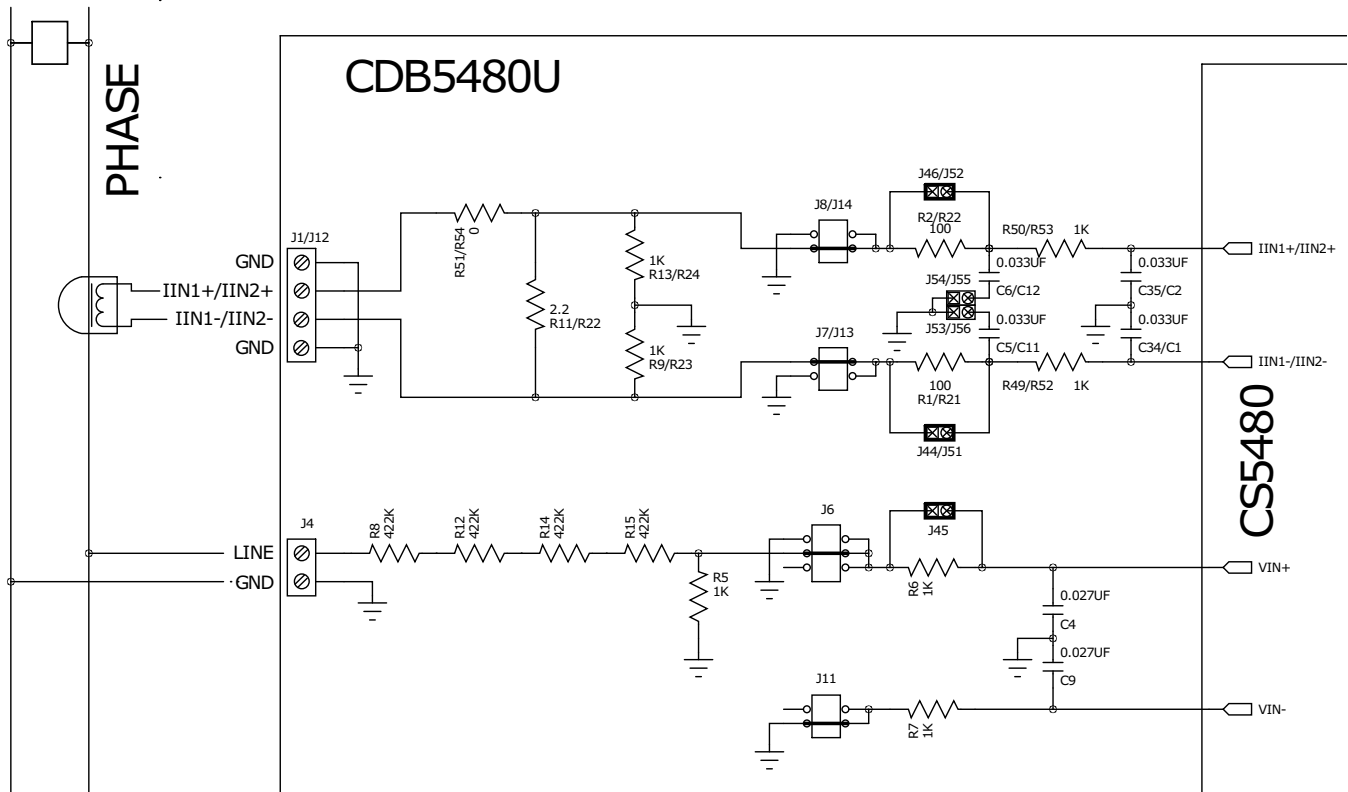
PHASE

CDB5480U

CS5480

J1/J12
GND
IIN1+/IIN2+
IIN1-/IIN2-
GND

R51/R54
0

2.2
R11/R22

1K
R13/R24

1K
R9/R23

J8/J14
J7/J13

J46/J52
R2/R22
100
R50/R53
1K
0.033UF
C6/C12
J54/J55
J53/J56
0.033UF
C5/C11
0.033UF
C35/C2
0.033UF
C34/C1
100
R1/R21
R49/R52
1K
J44/J51

IIN1+/IIN2+
IIN1-/IIN2-

J4
LINE
GND
R8
422K
R12
422K
R14
422K
R15
422K
R5
1K
J6
J45
R6
1K
0.027UF
C4
0.027UF
C9
VIN+
J11
R7
1K
VIN-